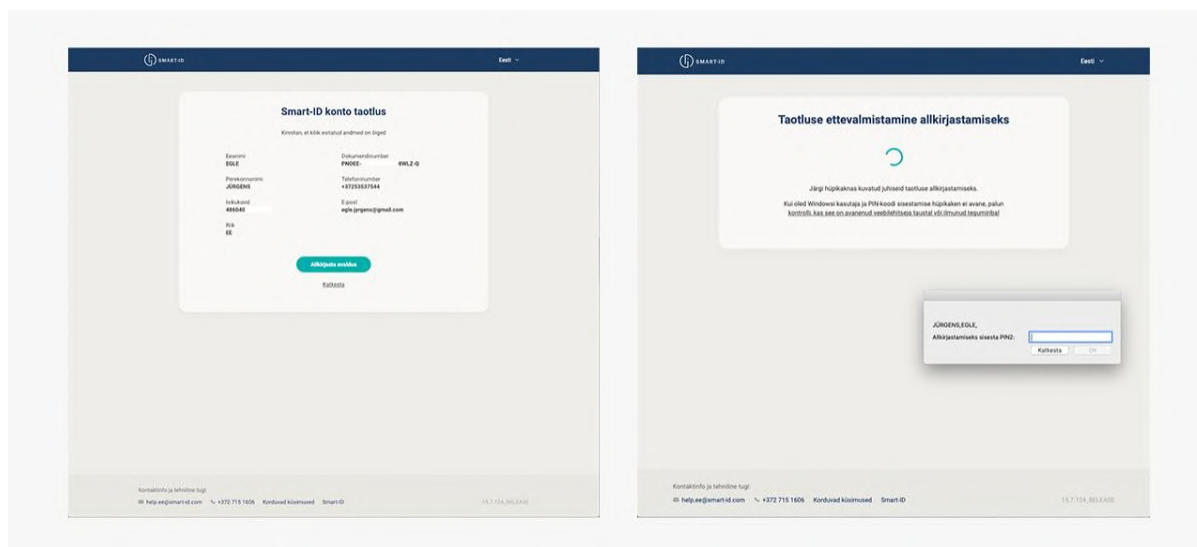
SMART-ID

Eesti

Smart-ID konto taotlus

Kinnitan, et kõik esitatud andmed on õiged

Eesnimi
EGLE

Dokumendinumber
PNOEE- 6WLZ-Q

Perekonnanimi
JÜRGENS

Telefoninumber
+37253537544

Isikukood
486040

E-post
egle.jurgens@gmail.com

Riik
EE

Allkirjasta avaldus

Katkesta

Kontaktinfo ja tehniline tugi
help.ee@smart-id.com +372 715 1606 Korduvad küsimused Smart-ID

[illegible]

SMART-ID

Eesti

Taotluse ettevalmistamine allkirjastamiseks

Järgi hüpikaknas kuvatud juhiseid taotluse allkirjastamiseks.

Kui oled Windowsi kasutaja ja PIN-koodi sisestamise hüpikaken ei avane, palun kontrolli, kas see on avanenud veebilehitseja taustal või ilmunud tegumiribal

JÜRGENS,EGLE,
Allkirjastamiseks sisesta PIN2:

Katkesta OK

Kontaktinfo ja tehniline tugi
help.ee@smart-id.com +372 715 1606 Korduvad küsimused Smart-ID

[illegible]